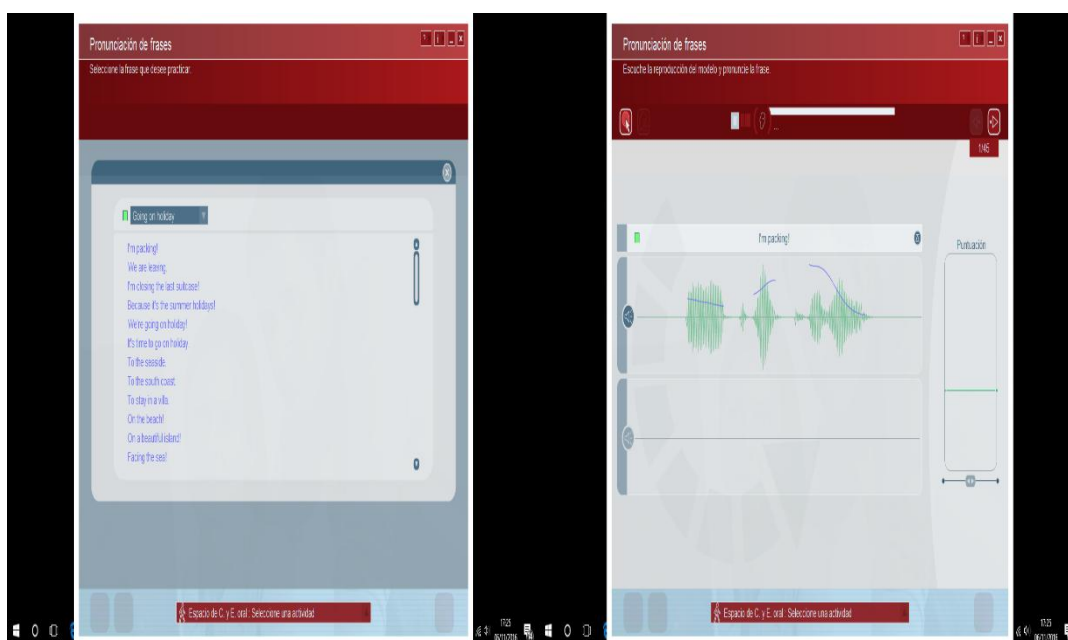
Pronunciación de frases

Seleccione la frase que desee practicar.

Going on holiday

I'm packing!
We are leaving.
I'm closing the last suitcase!
Because it's the summer holidays!
We're going on holiday!
It's time to go on holiday.
To the seaside.
To the south coast.
To stay in a villa.
On the beach!
On a beautiful island!
Facing the sea!

Espacio de C. y E. oral : Seleccione una actividad

17:25
06/11/2016

Pronunciación de frases

Escuche la reproducción del modelo y pronuncie la frase.

1/45

I'm packing!

Puntuación

Espacio de C. y E. oral : Seleccione una actividad

17:25
06/11/2016